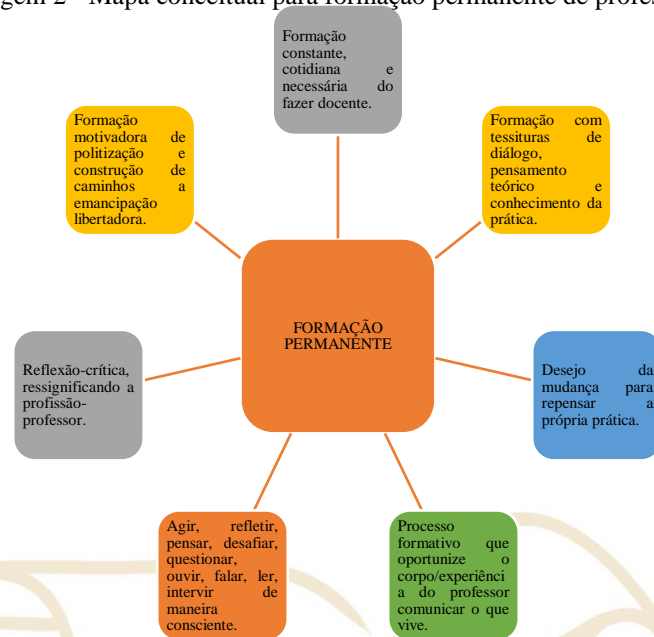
gem 2 – Mapa conceitual para formação permanente de profes

Formação constante, cotidiana e necessária do fazer docente.

Formação motivadora de politização e construção de caminhos a emancipação libertadora.

Formação com tessituras de diálogo, pensamento teórico e conhecimento da prática.

FORMAÇÃO PERMANENTE

Reflexão-crítica, ressignificando a profissão-professor.

Desejo da mudança para repensar a própria prática.

Agir, refletir, pensar, desafiar, questionar, ouvir, falar, ler, intervir de maneira consciente.

Processo formativo que oportunize o corpo/experiência do professor comunicar o que vive.